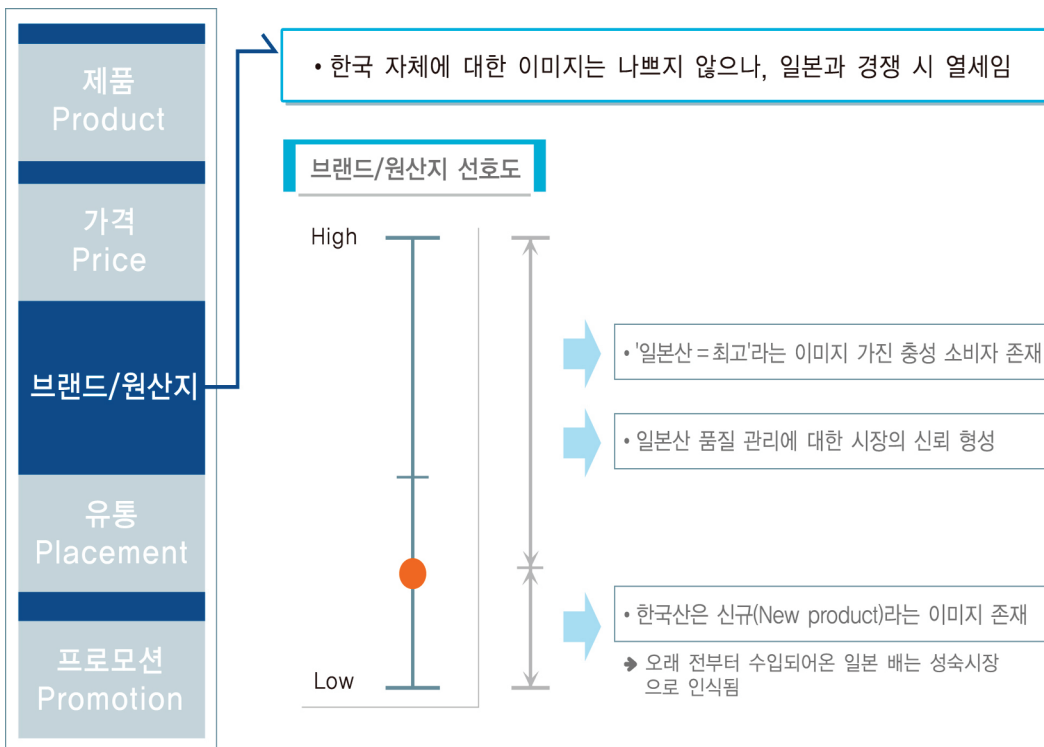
제품
Product

가격
Price

브랜드/원산지

유통
Placement

프로모션
Promotion

• 한국 자체에 대한 이미지는 나쁘지 않으나, 일본과 경쟁 시 열세임

브랜드/원산지 선호도

High

Low

• '일본산 = 최고'라는 이미지 가진 충성 소비자 존재

• 일본산 품질 관리에 대한 시장의 신뢰 형성

• 한국산은 신규(New product)라는 이미지 존재

➔ 오래 전부터 수입되어온 일본 배는 성숙시장으로 인식됨